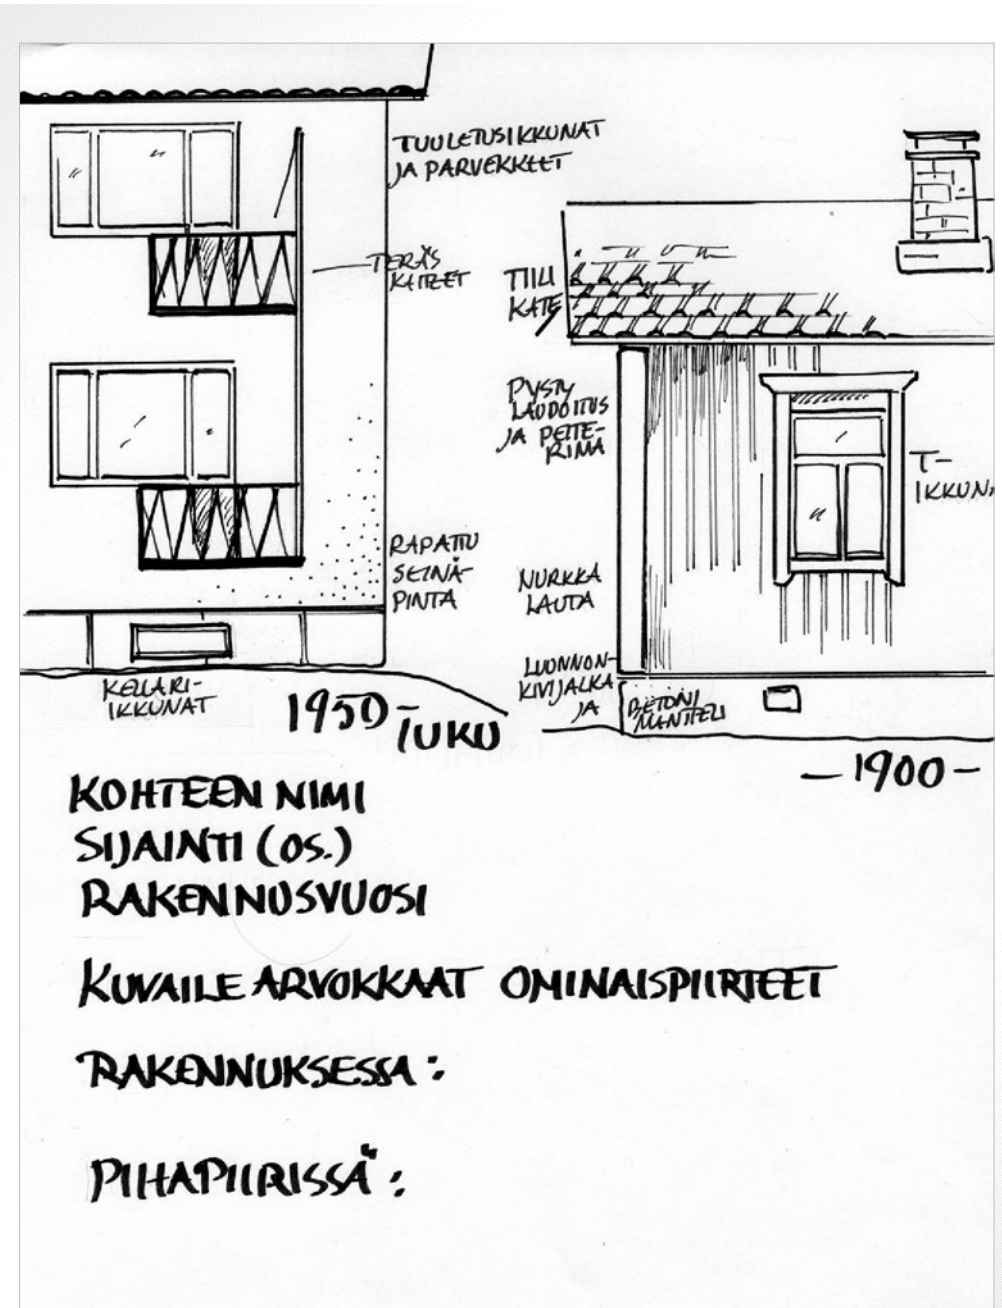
TUULETUSIKKUNAT JA PARVEKKEET

TERÄS KAITEET

TIILI KATE

PYSTY LAUDOITUS JA PEITE-RIMA

T-IKKUN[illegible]

RAPATTU SEINÄ PINTA

NURKKA LAUTA

LUONNON-KIVIJALKA JA BETONI MUNTTELI

KELLARI-IKKUNAT

1950-LUKU

—1900—

KOHTEEN NIMI
SIJAINTI (OS.)
RAKENNUSVUOSI

KUVAILE ARVOKKAAT OMINAISPIIRTEET

RAKENNUKSESSA:

PIHAPIIRISSÄ: